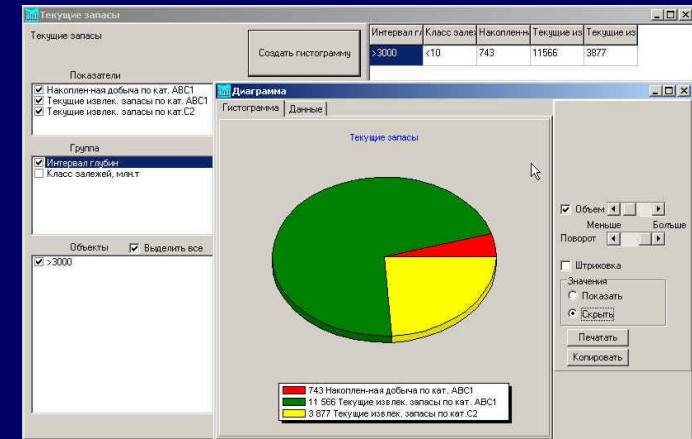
Текущие запасы

Текущие запасы

Создать гистограмму

| Интервал гл | Класс залеж | Накоплен-н | Текущие из | Текущие из |
|---|---|---|---|---|
| >3000 | <10 | 743 | 11566 | 3877 |

Показатели
☑ Накоплен-ная добыча по кат. АВС1
☑ Текущие извлек. запасы по кат. АВС1
☑ Текущие извлек. запасы по кат.С2

Группа
☑ Интервал глубин
☐ Класс залежей, млн.т

Объекты ☑ Выделить все
☑ >3000

Диаграмма

Гистограмма | Данные

Текущие запасы

743 Накоплен-ная добыча по кат. АВС1
11 566 Текущие извлек. запасы по кат. АВС1
3 877 Текущие извлек. запасы по кат.С2

☑ Объем
Меньше Больше
Поворот

☐ Штриховка

Значения
○ Показать
● Скрыть

Печатать
Копировать